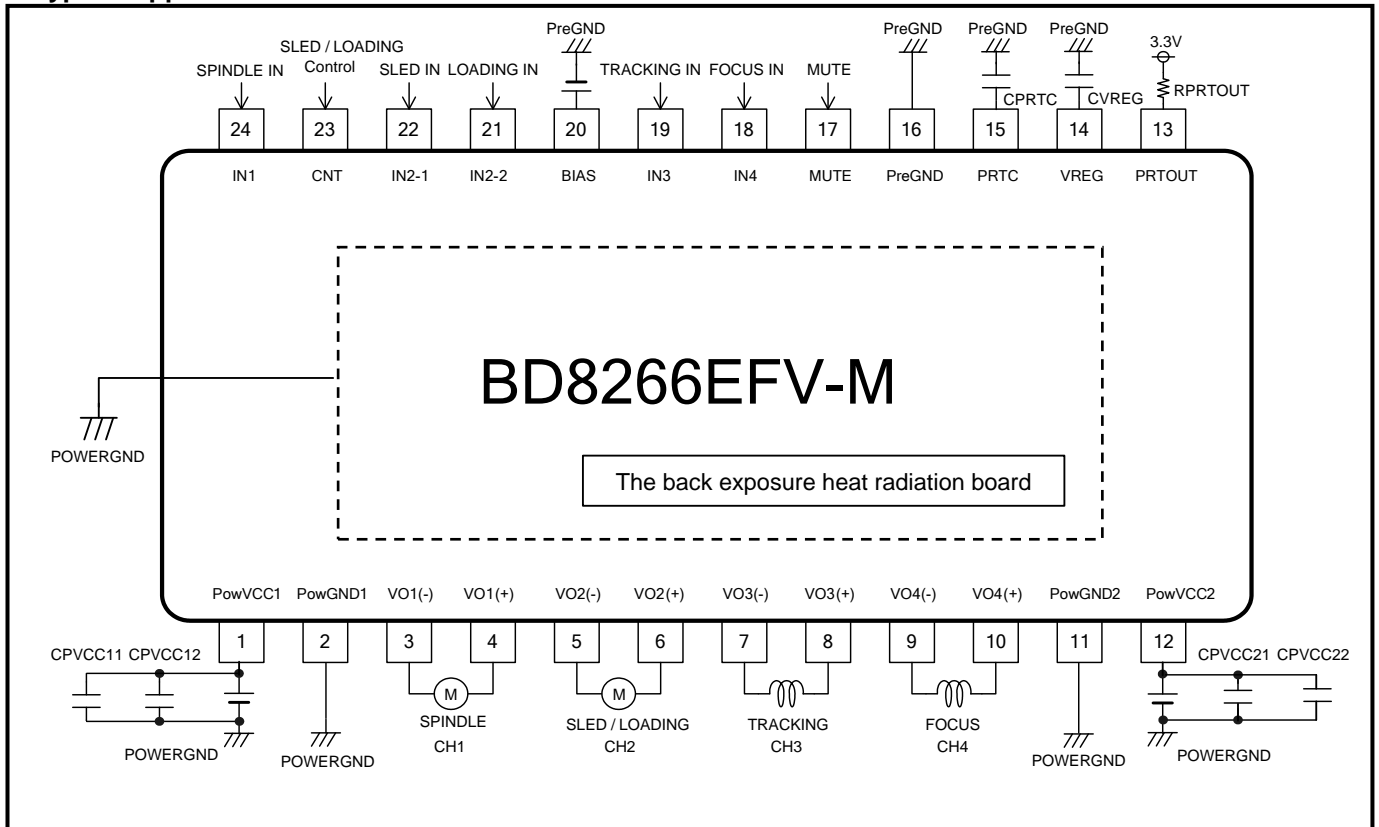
SPINDLE IN
SLED / LOADING Control
SLED IN
LOADING IN
PreGND
TRACKING IN
FOCUS IN
MUTE
PreGND
PreGND
PreGND
3.3V
CPRTC
CVREG
RPRTOUT

24 23 22 21 20 19 18 17 16 15 14 13

IN1 CNT IN2-1 IN2-2 BIAS IN3 IN4 MUTE PreGND PRTC VREG PRTOUT

BD8266EFV-M

The back exposure heat radiation board

POWERGND

PowVCC1 PowGND1 VO1(-) VO1(+) VO2(-) VO2(+) VO3(-) VO3(+) VO4(-) VO4(+) PowGND2 PowVCC2

1 2 3 4 5 6 7 8 9 10 11 12

CPVCC11 CPVCC12
M
M
CPVCC21 CPVCC22
SPINDLE CH1
SLED / LOADING CH2
TRACKING CH3
FOCUS CH4
POWERGND
POWERGND
POWERGND
POWERGND